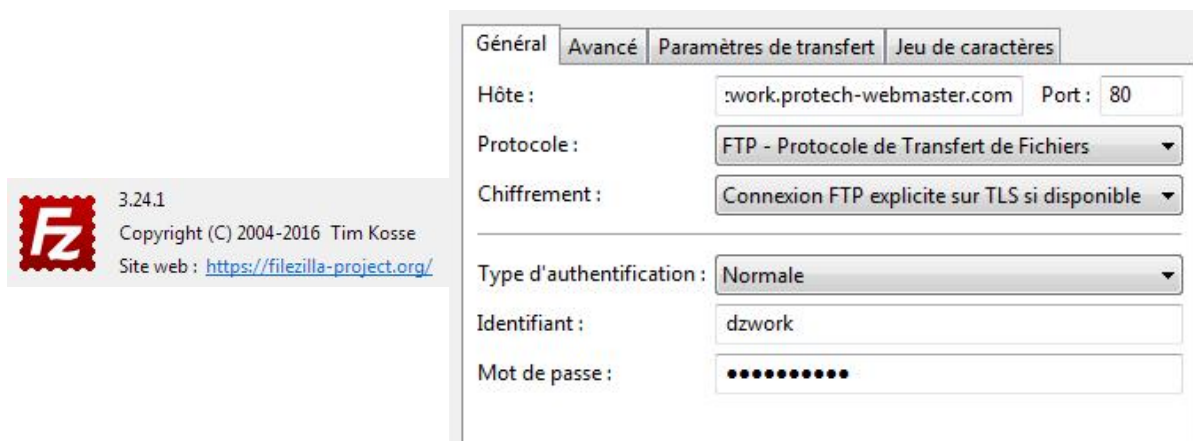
FZ
3.24.1
Copyright (C) 2004-2016 Tim Kosse
Site web : https://filezilla-project.org/

Général | Avancé | Paramètres de transfert | Jeu de caractères

Hôte : :work.protech-webmaster.com Port : 80
Protocole : FTP - Protocole de Transfert de Fichiers
Chiffrement : Connexion FTP explicite sur TLS si disponible

Type d'authentification : Normale
Identifiant : dzwork
Mot de passe : ●●●●●●●●●●●